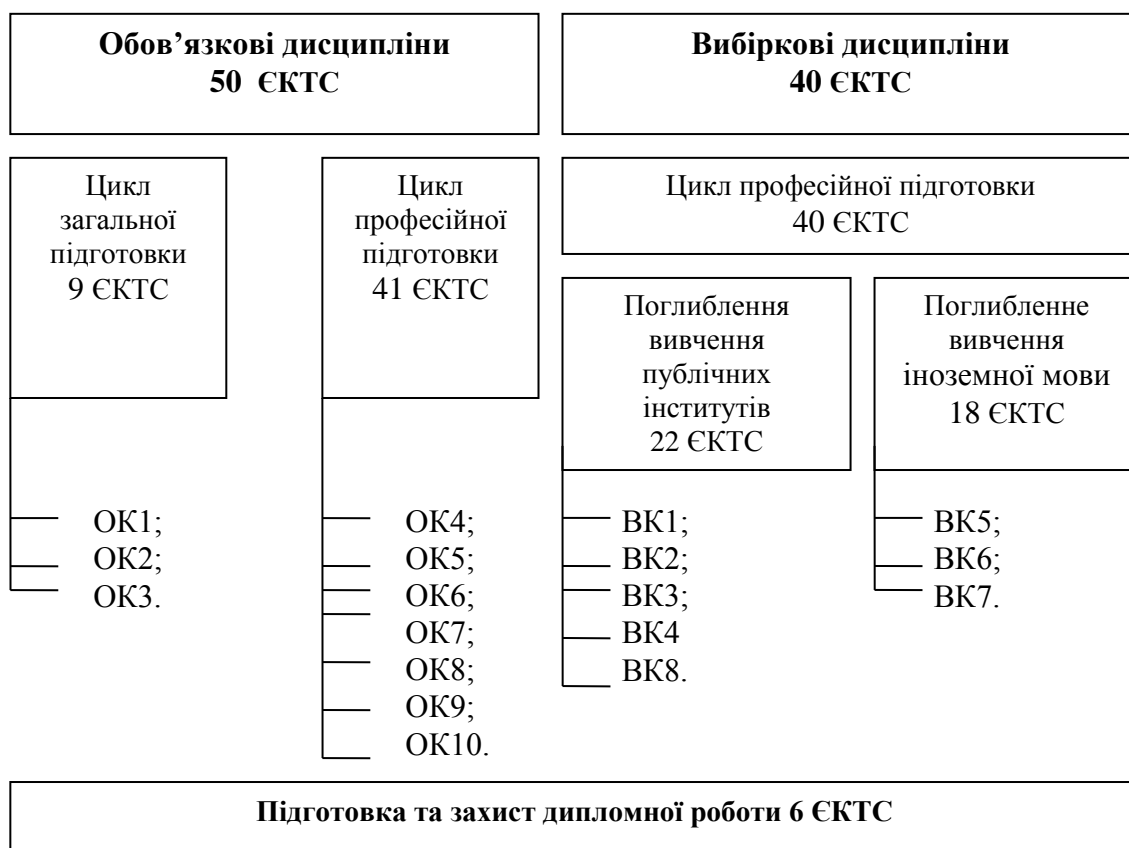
**Обов’язкові дисципліни 50 ЄКТС**

**Вибіркові дисципліни 40 ЄКТС**

Цикл загальної підготовки 9 ЄКТС

ОК1;
ОК2;
ОК3.

Цикл професійної підготовки 41 ЄКТС

ОК4;
ОК5;
ОК6;
ОК7;
ОК8;
ОК9;
ОК10.

Цикл професійної підготовки 40 ЄКТС

Поглиблення вивчення публічних інститутів 22 ЄКТС

ВК1;
ВК2;
ВК3;
ВК4
ВК8.

Поглиблене вивчення іноземної мови 18 ЄКТС

ВК5;
ВК6;
ВК7.

**Підготовка та захист дипломної роботи 6 ЄКТС**